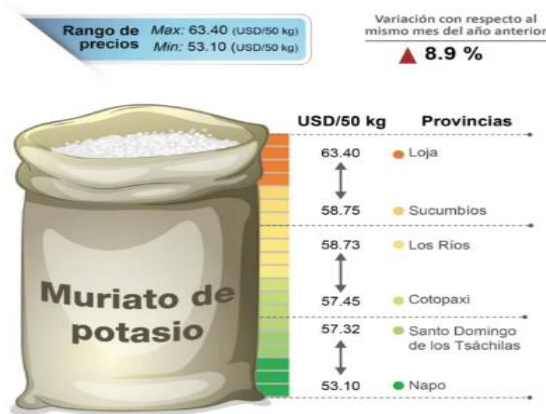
Rango de precios Max: 63.40 (USD/50 kg) Min: 53.10 (USD/50 kg)

Variación con respecto al mismo mes del año anterior
8.9 %

USD/50 kg Provincias

63.40 Loja

58.75 Sucumbios

58.73 Los Ríos

57.45 Cotopaxi

57.32 Santo Domingo de los Tsáchilas

53.10 Napo

Muriato de potasio